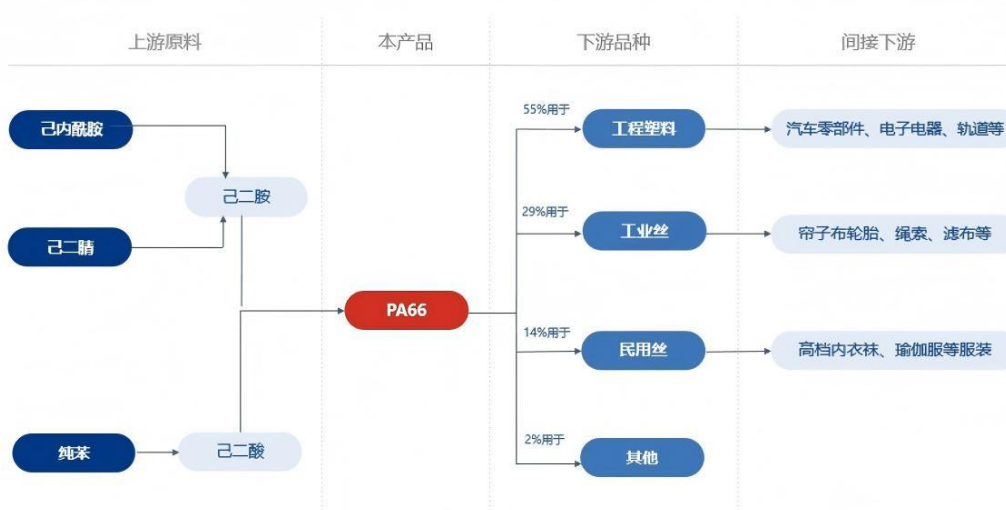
上游原料

本产品

下游品种

间接下游

己内酰胺

己二胺

己二腈

纯苯

己二酸

PA66

55%用于

工程塑料

汽车零部件、电子电器、轨道等

29%用于

工业丝

帘子布轮胎、绳索、滤布等

14%用于

民用丝

高档内衣袜、瑜伽服等服装

2%用于

其他